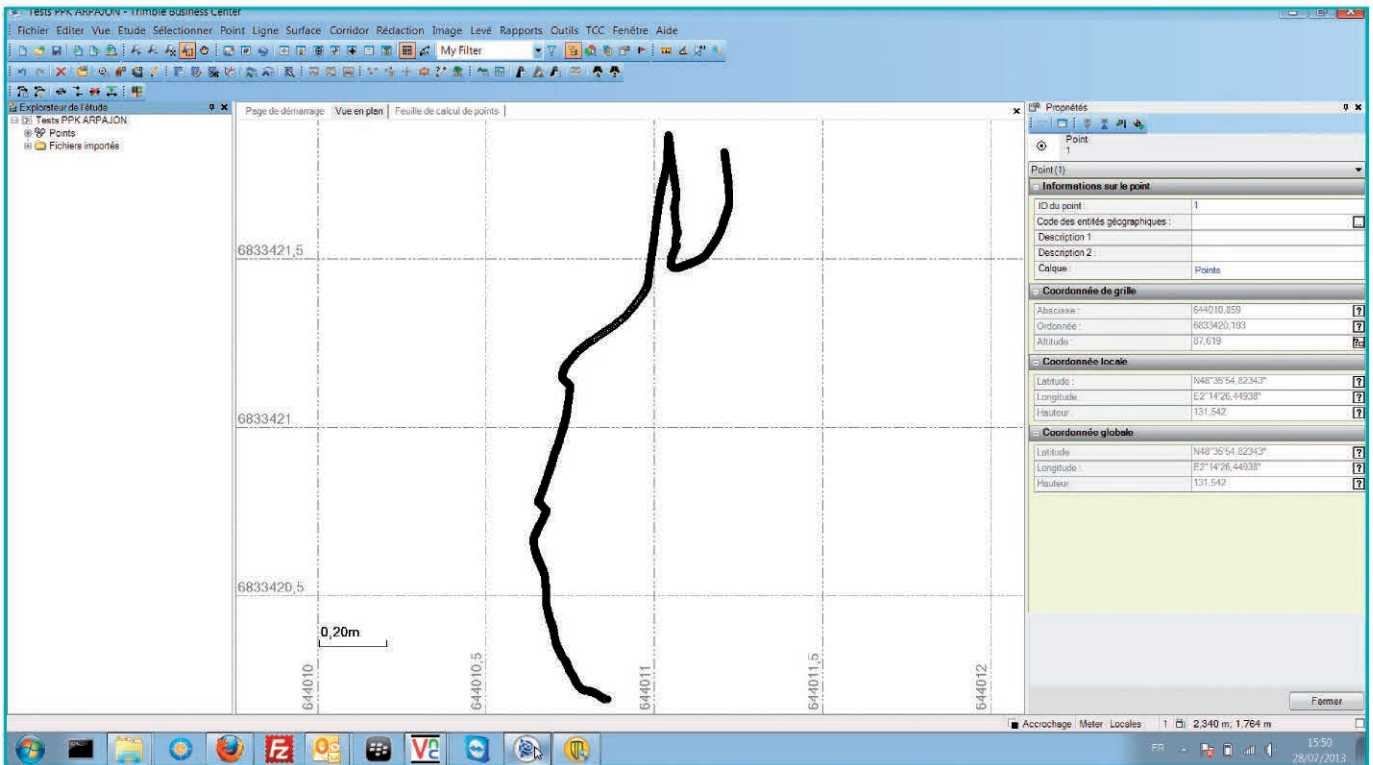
Tests PPK ARPAJON - Trimble Business Center

Fichier Editer Vue Etude Sélectionner Point Ligne Surface Corridor Rédaction Image Levé Rapports Outils TCC Fenêtre Aide

My Filter

Explorateur de l'étude
Tests PPK ARPAJON
Points
Fichiers importés

Page de démarrage | Vue en plan | Feuille de calcul de points

6833421,5
6833421
6833420,5
0,20m
644010
644010,5
644011
644011,5
644012

Propriétés
Point
1
Point (1)

Informations sur le point

| | |
|---|---|
| ID du point : | 1 |
| Code des entités géographiques : | |
| Description 1 : | |
| Description 2 : | |
| Calque : | Points |

Coordonnée de grille

| | |
|---|---|
| Abscisse : | 644010,859 |
| Ordonnée : | 6833420,193 |
| Altitude : | 87,619 |

Coordonnée locale

| | |
|---|---|
| Latitude : | N48°35'54,82343" |
| Longitude : | E2°14'26,44938" |
| Hauteur : | 131,542 |

Coordonnée globale

| | |
|---|---|
| Latitude : | N48°35'54,82343" |
| Longitude : | E2°14'26,44938" |
| Hauteur : | 131,542 |

Fermer

Accrochage Meter Locales 1 2,340 m; 1,764 m

FR
15:50
28/07/2013